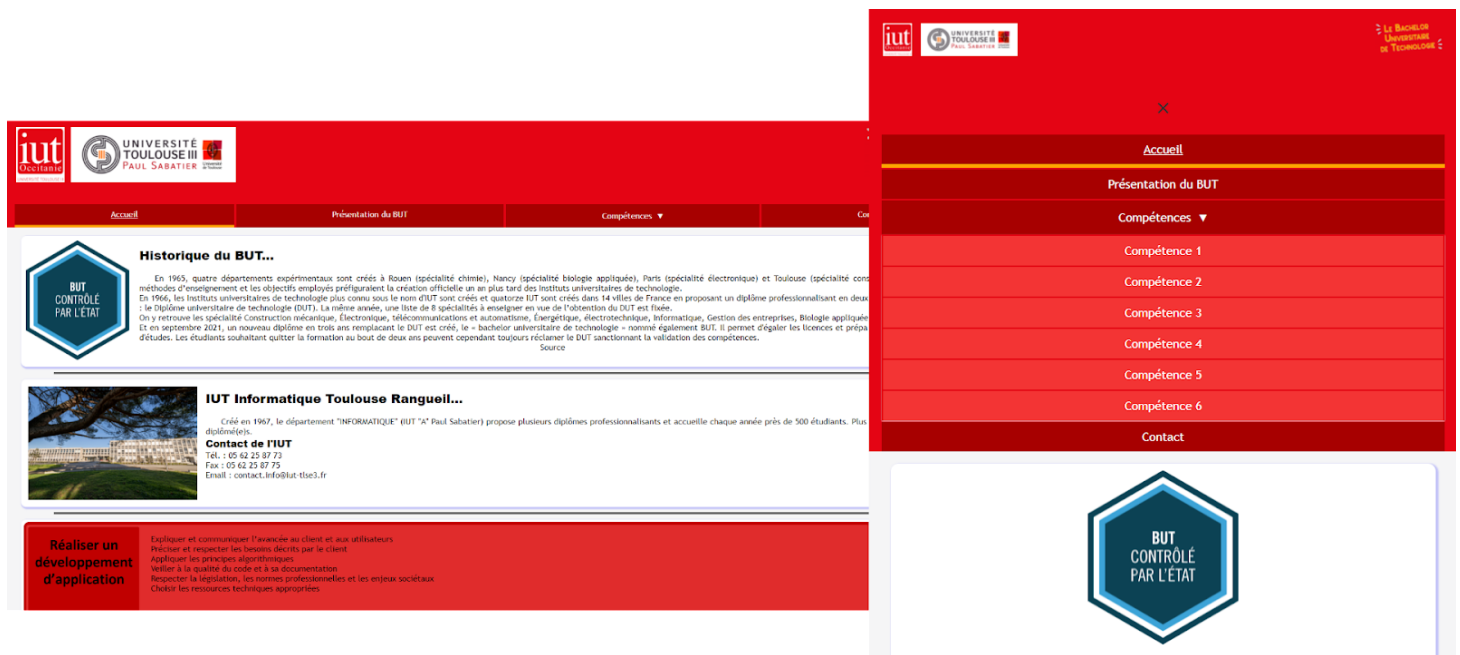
iut Occitanie

UNIVERSITÉ TOULOUSE III PAUL SABATIER

Accueil
Présentation du BUT
Compétences ▼
Co

BUT CONTRÔLÉ PAR L'ÉTAT

Historique du BUT...

En 1965, quatre départements expérimentaux sont créés à Rouen (spécialité chimie), Nancy (spécialité biologie appliquée), Paris (spécialité électronique) et Toulouse (spécialité cons méthodes d'enseignement et les objectifs employés préfiguraient la création officielle un an plus tard des Instituts universitaires de technologie.
En 1966, les Instituts universitaires de technologie plus connu sous le nom d'IUT sont créés et quatorze IUT sont créés dans 14 villes de France en proposant un diplôme professionnalisant en deux : le Diplôme universitaire de technologie (DUT). La même année, une liste de 8 spécialités à enseigner en vue de l'obtention du DUT est fixée.
On y retrouve les spécialité Construction mécanique, Électronique, télécommunications et automatisme, Énergétique, électrotechnique, Informatique, Gestion des entreprises, Biologie appliquée
Et en septembre 2021, un nouveau diplôme en trois ans remplacant le DUT est créé, le « bachelor universitaire de technologie » nommé également BUT. Il permet d'égaler les licences et prépa d'études. Les étudiants souhaitant quitter la formation au bout de deux ans peuvent cependant toujours réclamer le DUT sanctionnant la validation des compétences.
Source

IUT Informatique Toulouse Rangueil...

Créé en 1967, le département "INFORMATIQUE" (IUT "A" Paul Sabatier) propose plusieurs diplômes professionnalisants et accueille chaque année près de 500 étudiants. Plus diplômé(e)s.

Contact de l'IUT
Tél. : 05 62 25 87 73
Fax : 05 62 25 87 75
Email : contact.info@iut-tlse3.fr

Réaliser un développement d'application

Expliquer et communiquer l'avancée au client et aux utilisateurs
Préciser et respecter les besoins décrits par le client
Appliquer les principes algorithmiques
Veiller à la qualité du code et à sa documentation
Respecter la législation, les normes professionnelles et les enjeux sociétaux
Choisir les ressources techniques appropriées

iut

UNIVERSITÉ TOULOUSE III PAUL SABATIER

LE BACHELOR UNIVERSITAIRE DE TECHNOLOGIE

×

Accueil
Présentation du BUT
Compétences ▼
Compétence 1
Compétence 2
Compétence 3
Compétence 4
Compétence 5
Compétence 6
Contact

BUT CONTRÔLÉ PAR L'ÉTAT